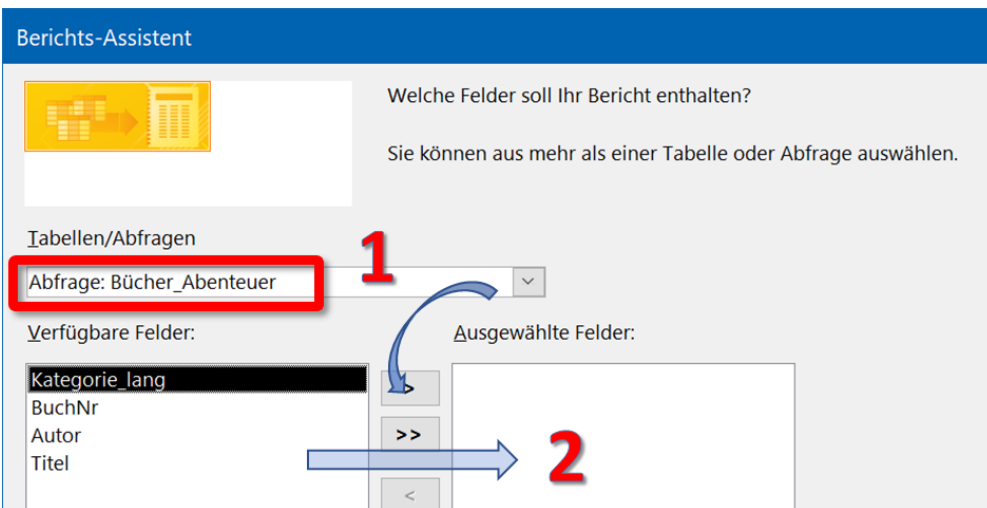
Berichts-Assistent

Welche Felder soll Ihr Bericht enthalten?

Sie können aus mehr als einer Tabelle oder Abfrage auswählen.

Tabellen/Abfragen

1

Abfrage: Bücher_Abenteuer

Verfügbare Felder:

Ausgewählte Felder:

Kategorie_lang
BuchNr
Autor
Titel

>

>>

<

2